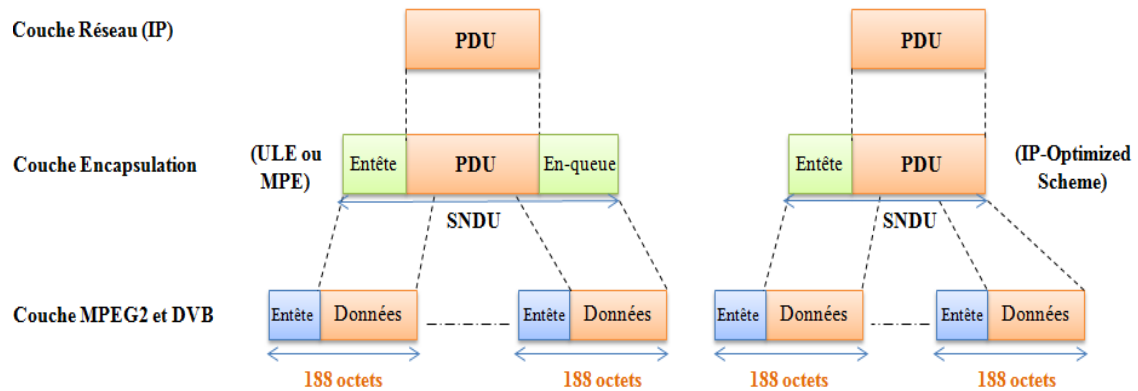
Couche Réseau (IP)

PDU

PDU

Couche Encapsulation

(ULE ou MPE)

Entête

PDU

En-queue

SNDU

Entête

PDU

(IP-Optimized Scheme)

SNDU

Couche MPEG2 et DVB

Entête

Données

Entête

Données

Entête

Données

Entête

Données

188 octets

188 octets

188 octets

188 octets